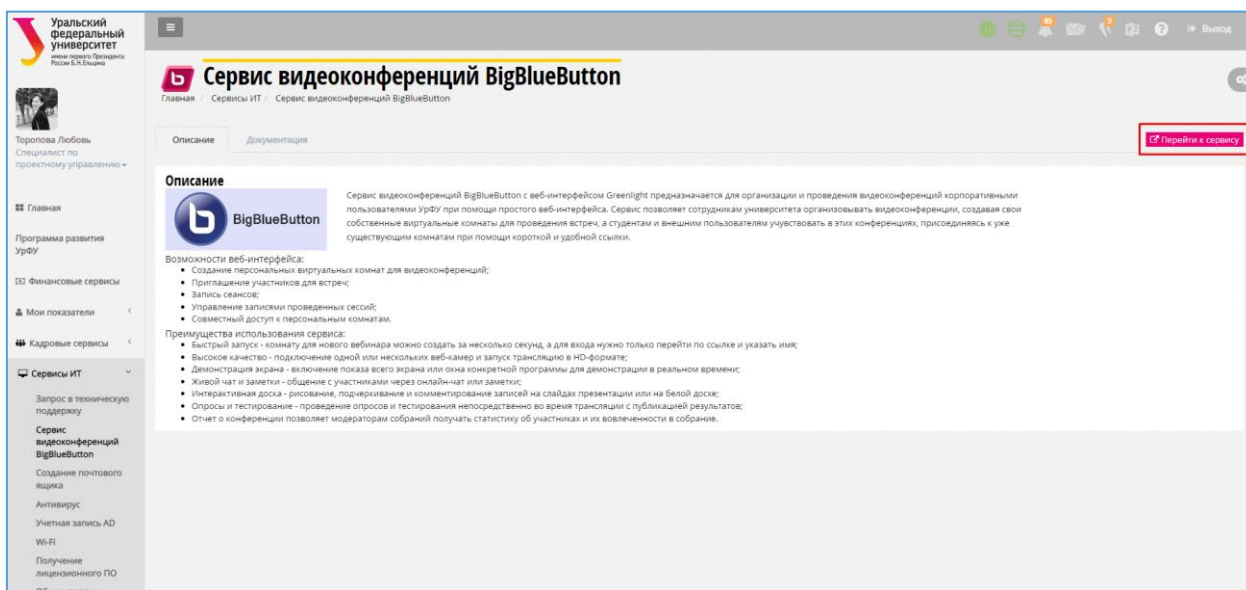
Уральский федеральный университет
имени первого Президента России Б.Н.Ельцина

Торопова Любовь
Специалист по проектному управлению

Главная
Программа развития УрФУ
Финансовые сервисы
Мои показатели
Кадровые сервисы
Сервисы ИТ
Запрос в техническую поддержку
Сервис видеоконференций BigBlueButton
Создание почтового ящика
Антивирус
Учетная запись AD
Wi-Fi
Получение лицензионного ПО

Выход

Сервис видеоконференций BigBlueButton
Главная / Сервисы ИТ / Сервис видеоконференций BigBlueButton

Описание
Документация
Перейти к сервису

Описание
BigBlueButton
Сервис видеоконференций BigBlueButton с веб-интерфейсом Greenlight предназначается для организации и проведения видеоконференций корпоративными пользователями УрФУ при помощи простого веб-интерфейса. Сервис позволяет сотрудникам университета организовывать видеоконференции, создавая свои собственные виртуальные комнаты для проведения встреч, а студентам и внешним пользователям учувствовать в этих конференциях, присоединяясь к уже существующим комнатам при помощи короткой и удобной ссылки.

Возможности веб-интерфейса:
• Создание персональных виртуальных комнат для видеоконференций;
• Приглашение участников для встреч;
• Запись сеансов;
• Управление записями проведенных сессий;
• Совместный доступ к персональным комнатам.

Преимущества использования сервиса:
• Быстрый запуск - комнату для нового вебинара можно создать за несколько секунд, а для входа нужно только перейти по ссылке и указать имя;
• Высокое качество - подключение одной или нескольких веб-камер и запуск трансляцию в HD-формате;
• Демонстрация экрана - включение показа всего экрана или окна конкретной программы для демонстрации в реальном времени;
• Живой чат и заметки - общение с участниками через онлайн-чат или заметки;
• Интерактивная доска - рисование, подчеркивание и комментирование записей на слайдах презентации или на белой доске;
• Опросы и тестирование - проведение опросов и тестирования непосредственно во время трансляции с публикацией результатов;
• Отчет о конференции позволяет модераторам собраний получать статистику об участниках и их вовлеченности в собрание.